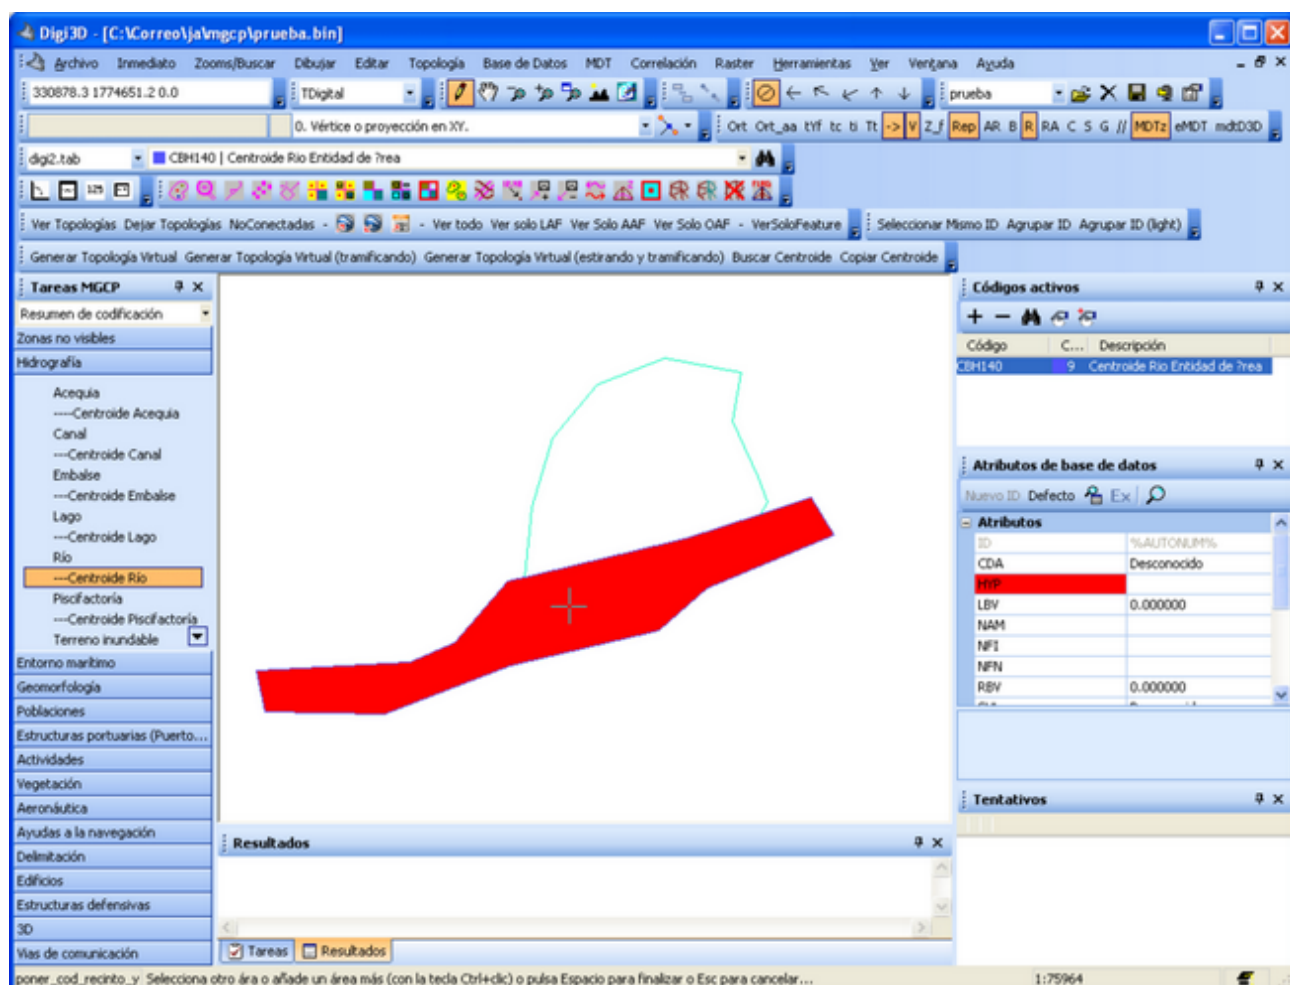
Digi3D - [C:\Correo\ja\mgcp\prueba.bin]

Archivo Inmediato Zooms/Buscar Dibujar Editar Topología Base de Datos MDT Correlación Raster Herramientas Ver Ventana Ayuda

330878.3 1774651.2 0.0
TDigital
prueba

0. Vértice o proyección en XY.
Ort Ort_aa tYf tc ti Tt -> V Z_f Rep AR B R RA C S G // MDTz eMDT mdtD3D

digi2.tab
CBH140 | Centroide Rio Entidad de ?rea

Ver Topologías Dejar Topologías NoConectadas - Ver todo Ver solo LAF Ver Solo AAF Ver Solo OAF - VerSoloFeature
Seleccionar Mismo ID Agrupar ID Agrupar ID (light)

Generar Topología Virtual Generar Topología Virtual (tramificando) Generar Topología Virtual (estirando y tramificando) Buscar Centroide Copiar Centroide

Tareas MGCP
Resumen de codificación
Zonas no visibles
Hidrografía
Acequia
---Centroide Acequia
Canal
---Centroide Canal
Embalse
---Centroide Embalse
Lago
---Centroide Lago
Río
---Centroide Río
Piscifactoría
---Centroide Piscifactoría
Terreno inundable
Entorno marítimo
Geomorfología
Poblaciones
Estructuras portuarias (Puerto...
Actividades
Vegetación
Aeronáutica
Ayudas a la navegación
Delimitación
Edificios
Estructuras defensivas
3D
Vías de comunicación

Resultados

Tareas Resultados

Códigos activos

| Código | C... | Descripción |
|---|---|---|
| CBH140 | 9 | Centroide Rio Entidad de ?rea |

Atributos de base de datos
Nuevo ID Defecto Ex

Atributos
| ID | %AUTONUM% |
|---|---|
| CDA | Desconocido |
| HYP | |
| LBV | 0.000000 |
| NAM | |
| NFI | |
| NFN | |
| RBV | 0.000000 |

Tentativos

poner_cod_recinto_y Selecciona otro área o añade un área más (con la tecla Ctrl+clic) o pulsa Espacio para finalizar o Esc para cancelar... 1:75964